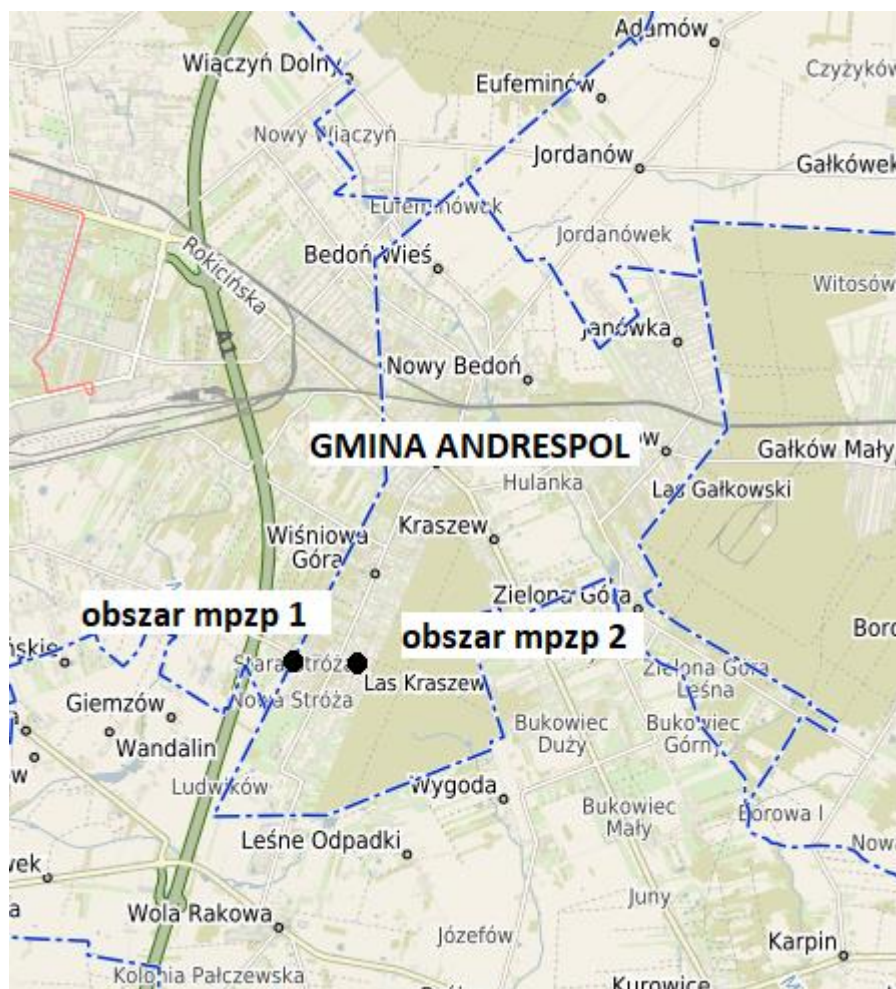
Adamów
Wiączyń Dolny
Eufeminów
Czyżyków
Nowy Wiączyń
Jordanów
Gałkówek
Eufeminówek
Jordanówek
Rokicińska
Bedoń Wieś
Witosów
A1
Janówka
Nowy Bedoń
GMINA ANDRESPOL
w
Gałków Mały
Hulanka
Las Gałkowski
Wiśniowa Góra
Kraszew
Zielona Góra
obszar mpzp 1
obszar mpzp 2
Bor
skie
Stara Stróża
Las Kraszew
Zielona Góra Leśna
Giemzów
Nowa Stróża
Wandalin
Bukowiec Duży
Bukowiec Górny
Ludwików
Wygoda
Bukowiec Mały
Borowa I
Leśne Odpadki
Nowa
wek
Juny
Wola Rakowa
Józefów
Karpin
Kolonia Pałczewska
Kurowice